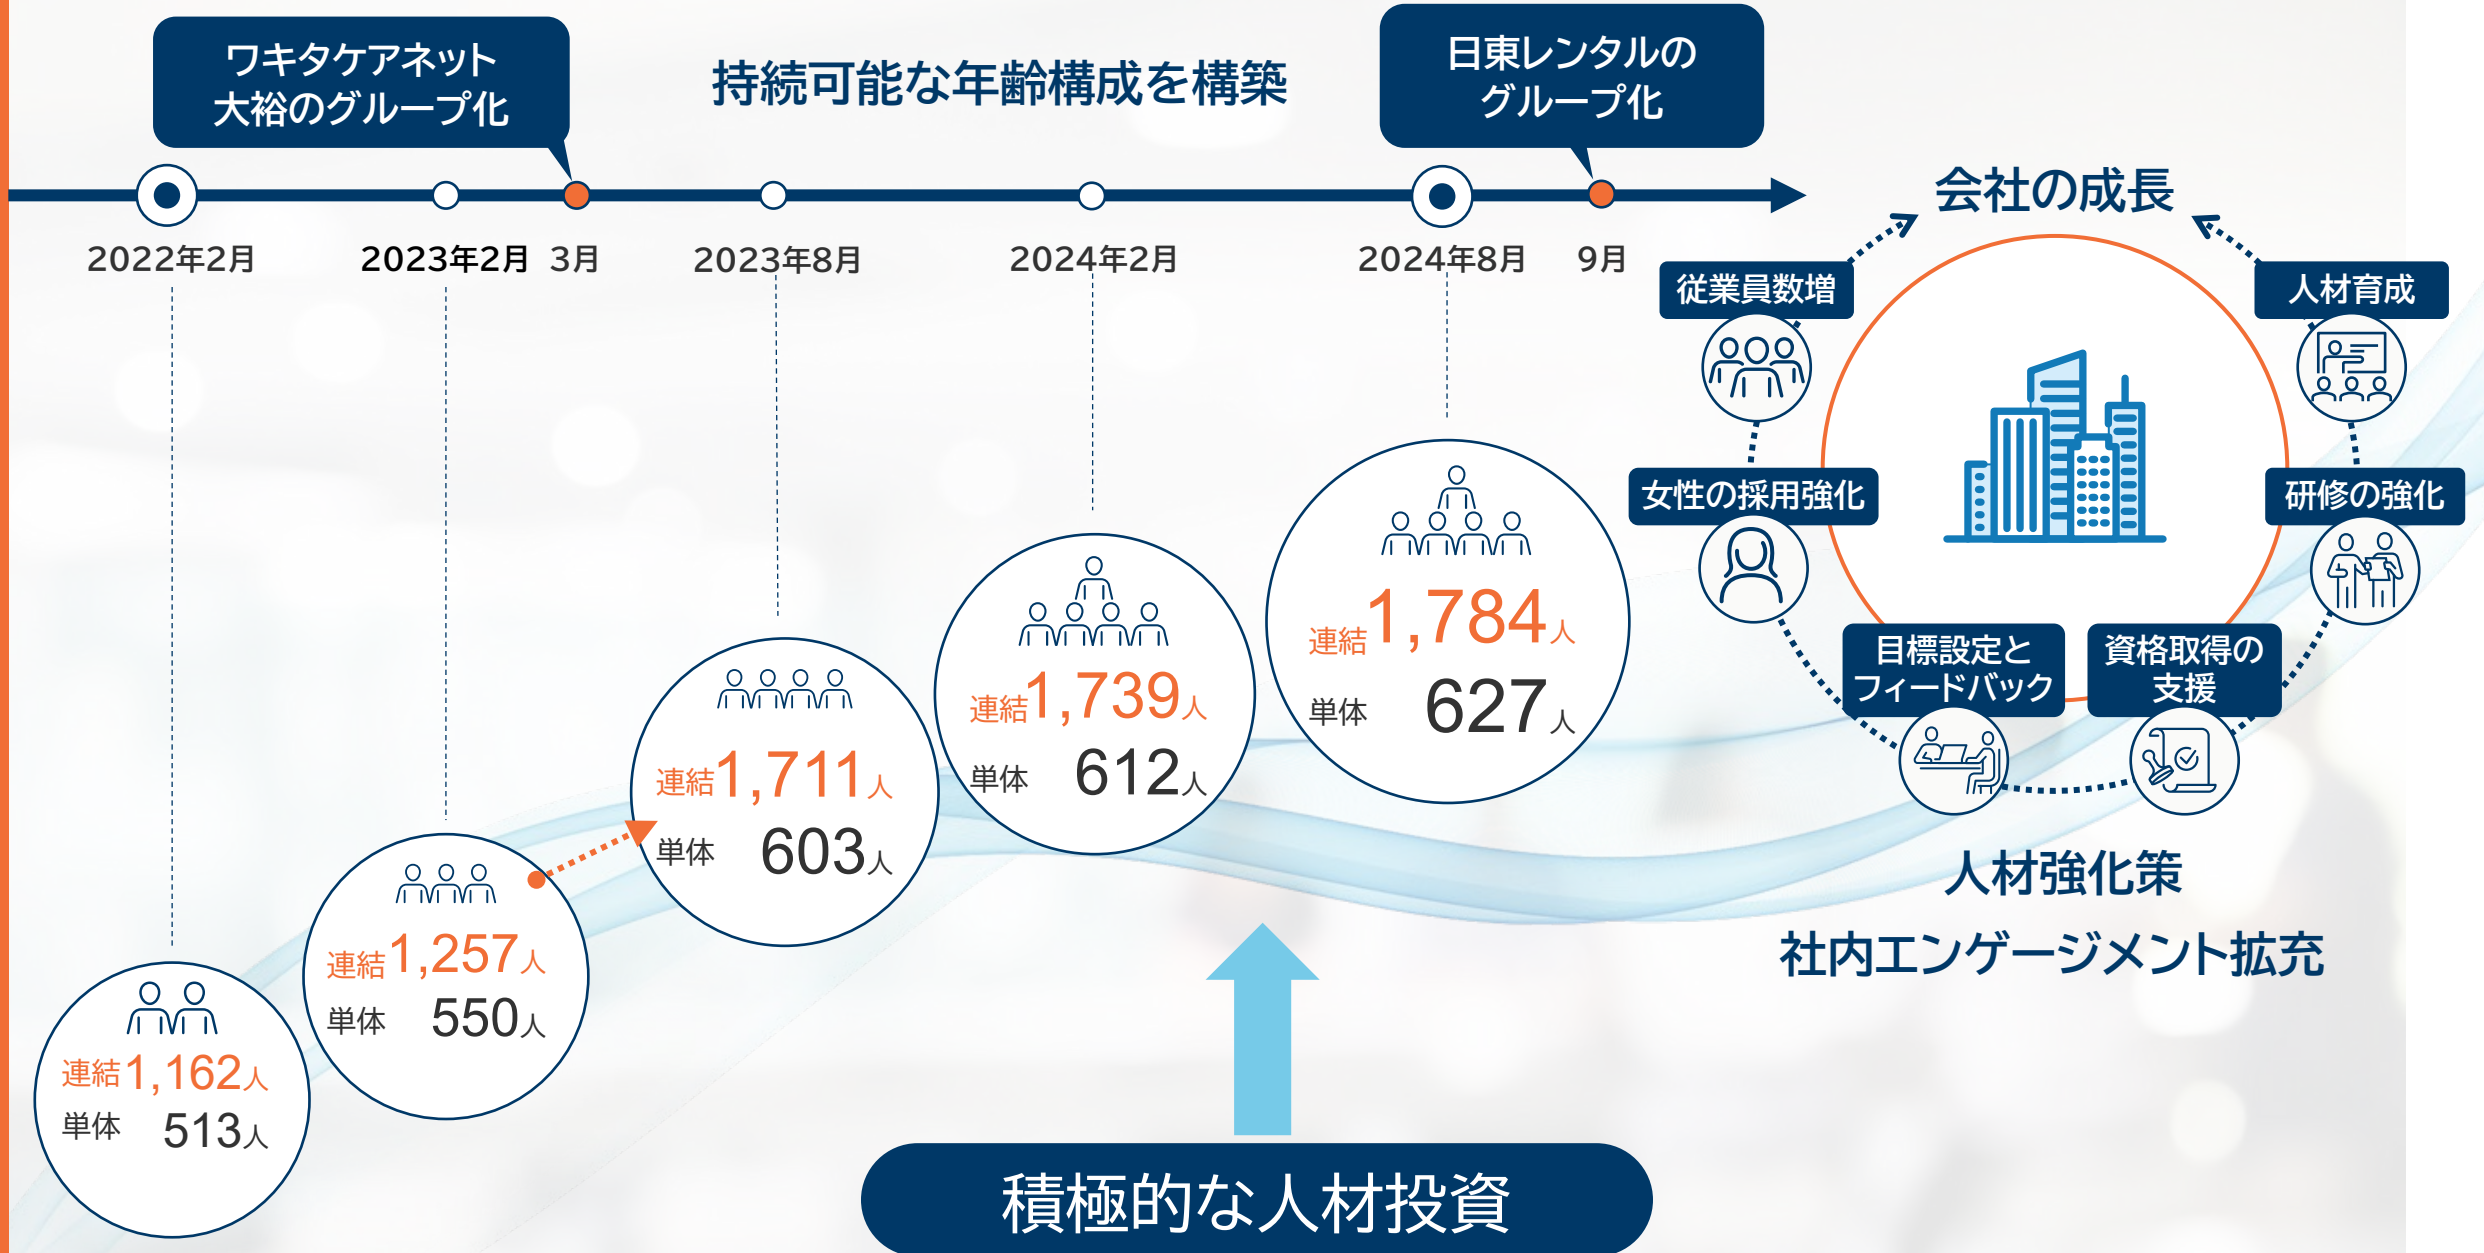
ワキタケアネット
大裕のグループ化

持続可能な年齢構成を構築

日東レンタルの
グループ化

2022年2月　2023年2月　3月　2023年8月　2024年2月　2024年8月　9月

連結1,162人
単体 513人

連結1,257人
単体 550人

連結1,711人
単体 603人

連結1,739人
単体 612人

連結1,784人
単体 627人

会社の成長

従業員数増

人材育成

女性の採用強化

研修の強化

目標設定と
フィードバック

資格取得の
支援

人材強化策

社内エンゲージメント拡充

積極的な人材投資